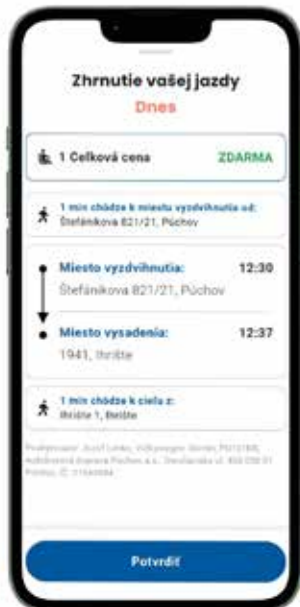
Zhrnutie vašej jazdy
Dnes

1 Celková cena ZDARMA

1 min chôdze k miestu vyzdvihnutia od:
Štefánikova 821/21, Púchov

Miesto vyzdvihnutia: 12:30
Štefánikova 821/21, Púchov

Miesto vysadenia: 12:37
1941, Ihrište

1 min chôdze k cieľu z:
Ihrište 1, Beňatina

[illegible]

Potvrdiť